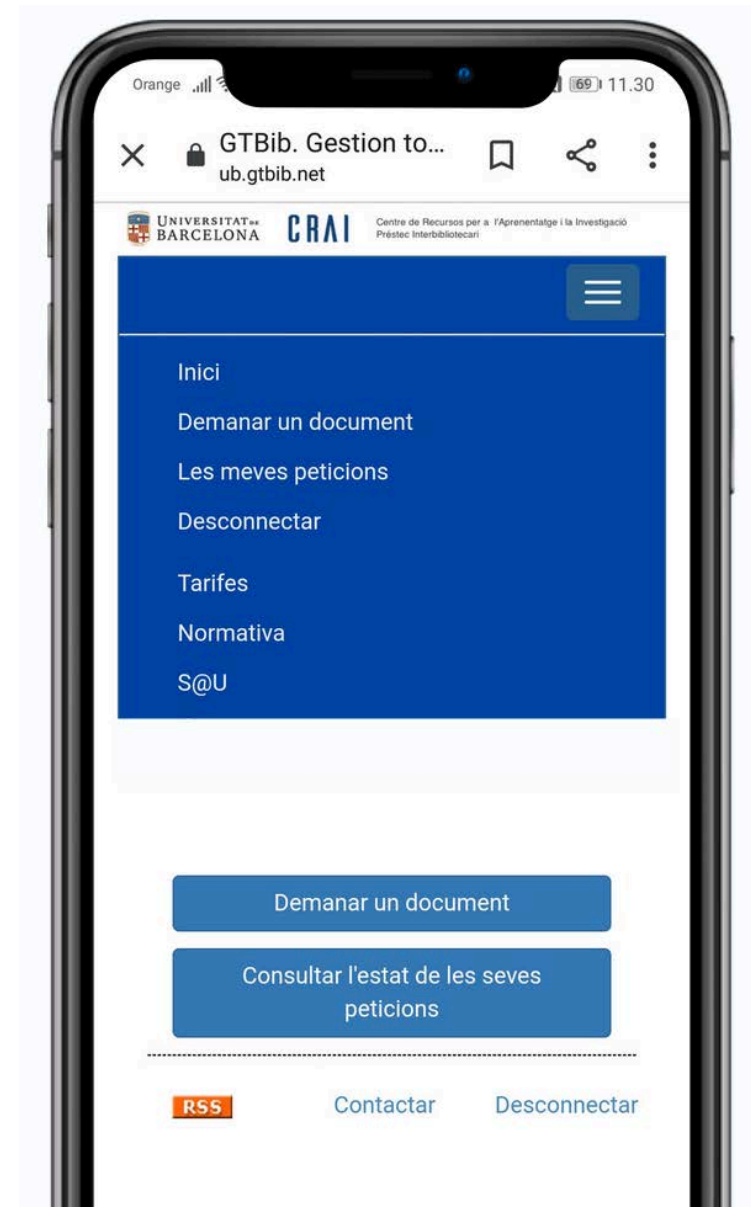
Orange 69 11.30

GTBib. Gestion to...
ub.gtbib.net

UNIVERSITAT DE BARCELONA CRAI Centre de Recursos per a l'Aprenentatge i la Investigació Préstec Interbibliotecari

Inici
Demanar un document
Les meves peticions
Desconnectar
Tarifes
Normativa
S@U

Demanar un document
Consultar l'estat de les seves peticions

RSS Contactar Desconnectar